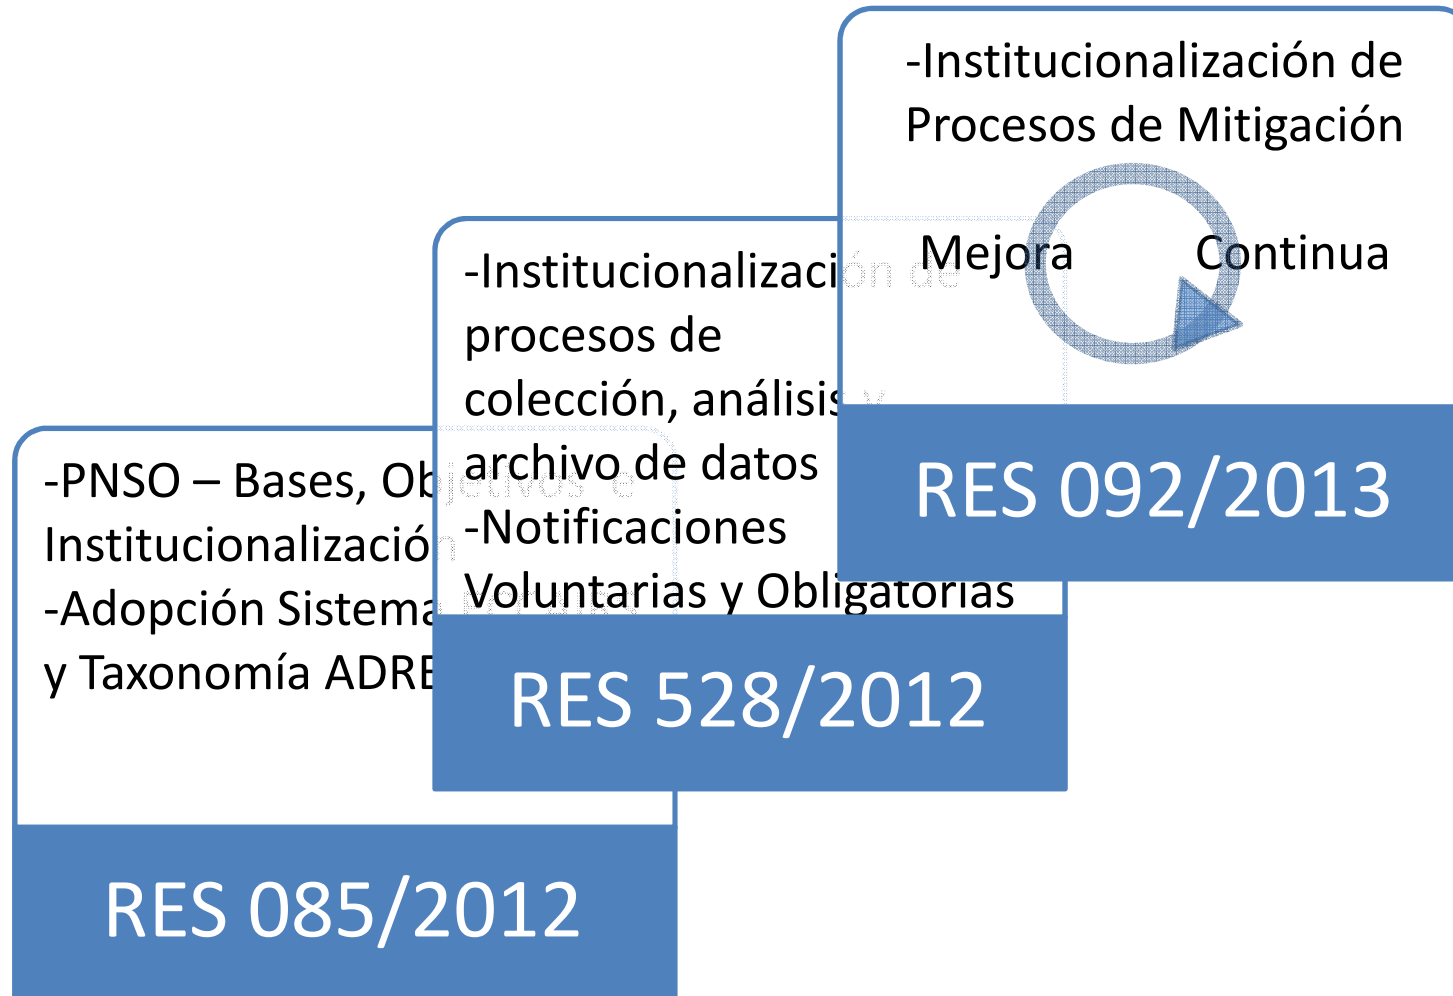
-Institucionalización de Procesos de Mitigación

Mejora Continua

RES 092/2013

-Institucionalización de procesos de colección, análisis y archivo de datos
-Notificaciones Voluntarias y Obligatorias

RES 528/2012

-PNSO – Bases, Objetivos e Institucionalización
-Adopción Sistema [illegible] y Taxonomía ADRE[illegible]

RES 085/2012